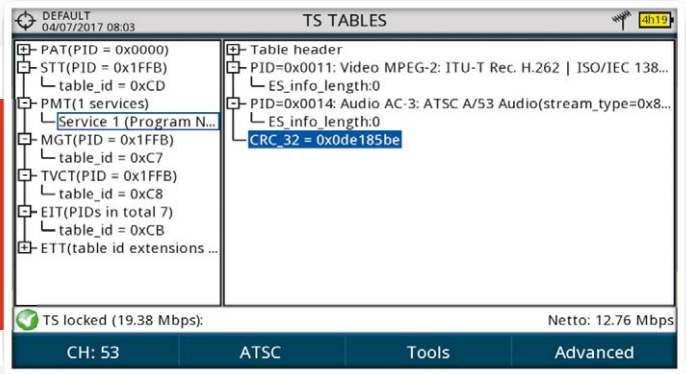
DEFAULT
04/07/2017 08:03

TS TABLES

4h19

PAT(PID = 0x0000)
STT(PID = 0x1FFB)
table_id = 0xCD
PMT(1 services)
Service 1 (Program N...
MGT(PID = 0x1FFB)
table_id = 0xC7
TVCT(PID = 0x1FFB)
table_id = 0xC8
EIT(PIDs in total 7)
table_id = 0xCB
ETT(table id extensions ...

Table header
PID=0x0011: Video MPEG-2: ITU-T Rec. H.262 | ISO/IEC 138...
ES_info_length:0
PID=0x0014: Audio AC-3: ATSC A/53 Audio(stream_type=0x8...
ES_info_length:0
CRC_32 = 0x0de185be

TS locked (19.38 Mbps):

Netto: 12.76 Mbps

CH: 53

ATSC

Tools

Advanced